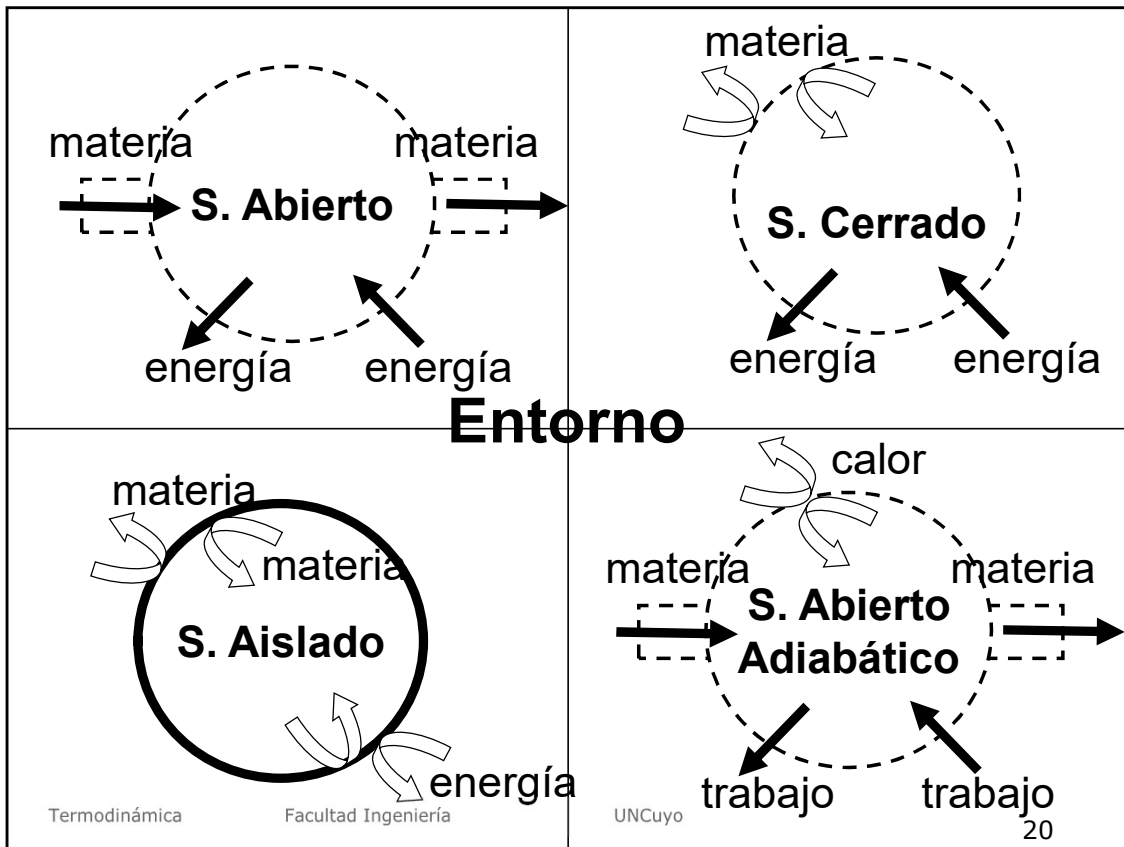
materia

materia

S. Abierto

energía

energía

materia

S. Cerrado

energía

energía

Entorno

materia

materia

S. Aislado

energía

calor

materia

materia

S. Abierto Adiabático

trabajo

trabajo

Termodinámica Facultad Ingeniería UNCuyo 20